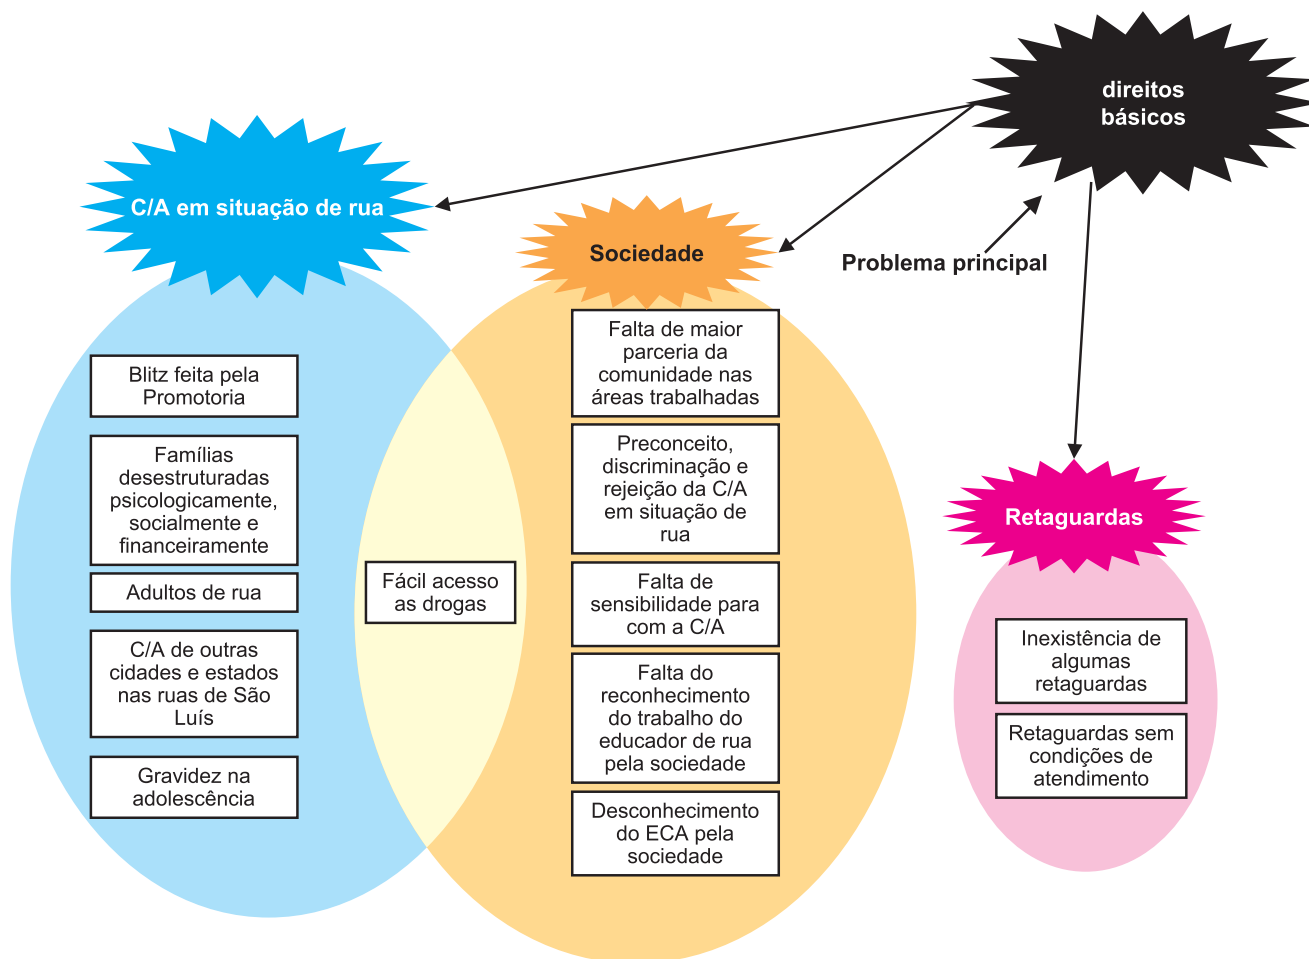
direitos básicos

Problema principal

C/A em situação de rua

Sociedade

Retaguardas

Blitz feita pela Promotoria

Famílias desestruturadas psicologicamente, socialmente e financeiramente

Adultos de rua

C/A de outras cidades e estados nas ruas de São Luís

Gravidez na adolescência

Fácil acesso as drogas

Falta de maior parceria da comunidade nas áreas trabalhadas

Preconceito, discriminação e rejeição da C/A em situação de rua

Falta de sensibilidade para com a C/A

Falta do reconhecimento do trabalho do educador de rua pela sociedade

Desconhecimento do ECA pela sociedade

Inexistência de algumas retaguardas

Retaguardas sem condições de atendimento